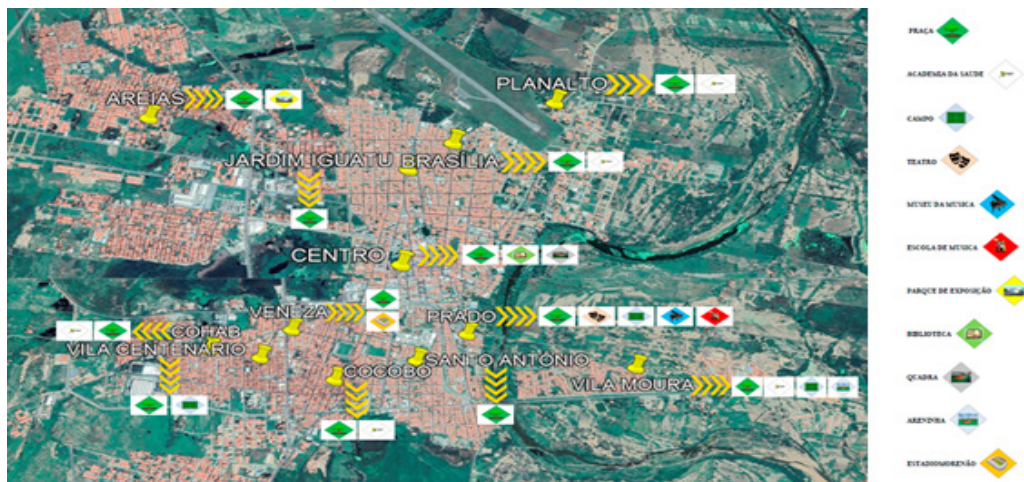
AREIAS
PLANALTO
JARDIM IGUATU
BRASÍLIA
CENTRO
VENEZA
PRADO
COHAB
VILA CENTENÁRIO
SANTO ANTÔNIO
COCOBÓ
VILA MOURA

PRAÇA
ACADEMIA DA SAÚDE
CAMPO
TEATRO
MUSEU DA MUSICA
ESCOLA DE MUSICA
PARQUE DE EXPOSIÇÃO
BIBLIOTECA
QUADRA
ARENINHA
ESTADIO MORENÃO